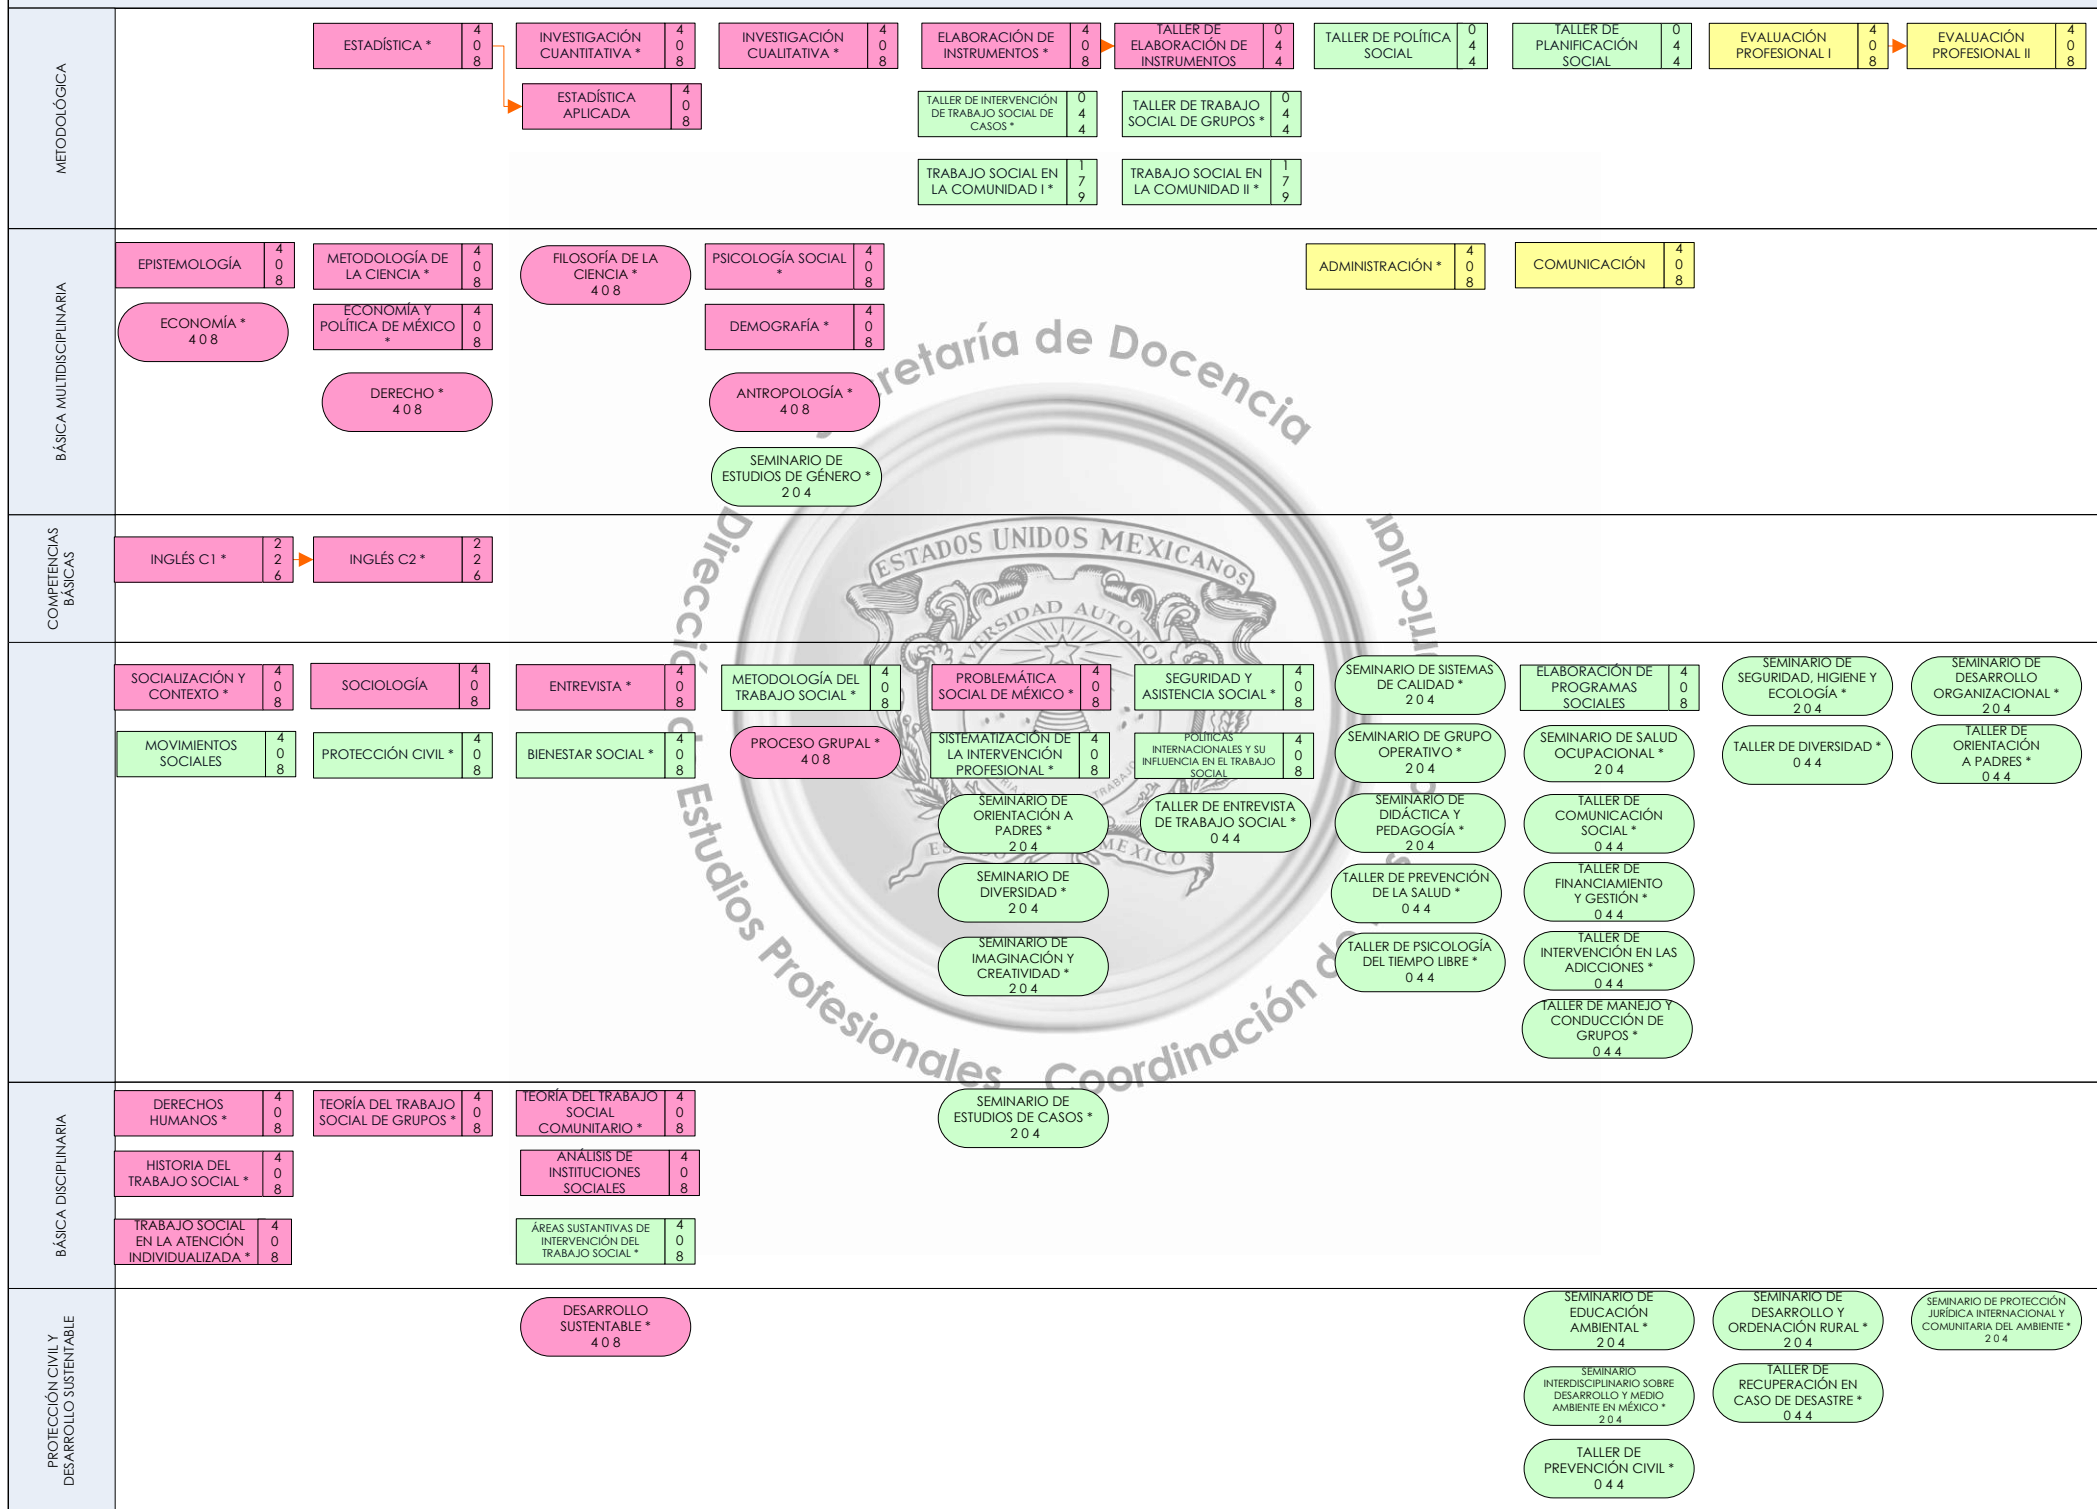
METODOLÓGICA

ESTADÍSTICA * 4 0 8

INVESTIGACIÓN CUANTITATIVA * 4 0 8

INVESTIGACIÓN CUALITATIVA * 4 0 8

ELABORACIÓN DE INSTRUMENTOS * 4 0 8

TALLER DE ELABORACIÓN DE INSTRUMENTOS 0 4 4

TALLER DE POLÍTICA SOCIAL 0 4 4

TALLER DE PLANIFICACIÓN SOCIAL 0 4 4

EVALUACIÓN PROFESIONAL I 4 0 8

EVALUACIÓN PROFESIONAL II 4 0 8

ESTADÍSTICA APLICADA 4 0 8

TALLER DE INTERVENCIÓN DE TRABAJO SOCIAL DE CASOS * 0 4 4

TALLER DE TRABAJO SOCIAL DE GRUPOS * 0 4 4

TRABAJO SOCIAL EN LA COMUNIDAD I * 1 7 9

TRABAJO SOCIAL EN LA COMUNIDAD II * 1 7 9

BÁSICA MULTIDISCIPLINARIA

EPISTEMOLOGÍA 4 0 8

METODOLOGÍA DE LA CIENCIA * 4 0 8

FILOSOFÍA DE LA CIENCIA * 4 0 8

PSICOLOGÍA SOCIAL * 4 0 8

ADMINISTRACIÓN * 4 0 8

COMUNICACIÓN 4 0 8

ECONOMÍA * 4 0 8

ECONOMÍA Y POLÍTICA DE MÉXICO * 4 0 8

DEMOGRAFÍA * 4 0 8

DERECHO * 4 0 8

ANTROPOLOGÍA * 4 0 8

SEMINARIO DE ESTUDIOS DE GÉNERO * 2 0 4

COMPETENCIAS BÁSICAS

INGLÉS C1 * 2 2 6

INGLÉS C2 * 2 2 6

SOCIALIZACIÓN Y CONTEXTO * 4 0 8

SOCIOLOGÍA 4 0 8

ENTREVISTA * 4 0 8

METODOLOGÍA DEL TRABAJO SOCIAL * 4 0 8

PROBLEMÁTICA SOCIAL DE MÉXICO * 4 0 8

SEGURIDAD Y ASISTENCIA SOCIAL * 4 0 8

SEMINARIO DE SISTEMAS DE CALIDAD * 2 0 4

ELABORACIÓN DE PROGRAMAS SOCIALES 4 0 8

SEMINARIO DE SEGURIDAD, HIGIENE Y ECOLOGÍA * 2 0 4

SEMINARIO DE DESARROLLO ORGANIZACIONAL * 2 0 4

MOVIMIENTOS SOCIALES 4 0 8

PROTECCIÓN CIVIL * 4 0 8

BIENESTAR SOCIAL * 4 0 8

PROCESO GRUPAL * 4 0 8

SISTEMATIZACIÓN DE LA INTERVENCIÓN PROFESIONAL * 4 0 8

POLÍTICAS INTERNACIONALES Y SU INFLUENCIA EN EL TRABAJO SOCIAL 4 0 8

SEMINARIO DE GRUPO OPERATIVO * 2 0 4

SEMINARIO DE SALUD OCUPACIONAL * 2 0 4

TALLER DE DIVERSIDAD * 0 4 4

TALLER DE ORIENTACIÓN A PADRES * 0 4 4

SEMINARIO DE ORIENTACIÓN A PADRES * 2 0 4

TALLER DE ENTREVISTA DE TRABAJO SOCIAL * 0 4 4

SEMINARIO DE DIDÁCTICA Y PEDAGOGÍA * 2 0 4

TALLER DE COMUNICACIÓN SOCIAL * 0 4 4

SEMINARIO DE DIVERSIDAD * 2 0 4

TALLER DE PREVENCIÓN DE LA SALUD * 0 4 4

TALLER DE FINANCIAMIENTO Y GESTIÓN * 0 4 4

SEMINARIO DE IMAGINACIÓN Y CREATIVIDAD * 2 0 4

TALLER DE PSICOLOGÍA DEL TIEMPO LIBRE * 0 4 4

TALLER DE INTERVENCIÓN EN LAS ADICCIONES * 0 4 4

TALLER DE MANEJO Y CONDUCCIÓN DE GRUPOS * 0 4 4

BÁSICA DISCIPLINARIA

DERECHOS HUMANOS * 4 0 8

TEORÍA DEL TRABAJO SOCIAL DE GRUPOS * 4 0 8

TEORÍA DEL TRABAJO SOCIAL COMUNITARIO * 4 0 8

SEMINARIO DE ESTUDIOS DE CASOS * 2 0 4

HISTORIA DEL TRABAJO SOCIAL * 4 0 8

ANÁLISIS DE INSTITUCIONES SOCIALES 4 0 8

TRABAJO SOCIAL EN LA ATENCIÓN INDIVIDUALIZADA * 4 0 8

ÁREAS SUSTANTIVAS DE INTERVENCIÓN DEL TRABAJO SOCIAL * 4 0 8

PROTECCIÓN CIVIL Y DESARROLLO SUSTENTABLE

DESARROLLO SUSTENTABLE * 4 0 8

SEMINARIO DE EDUCACIÓN AMBIENTAL * 2 0 4

SEMINARIO DE DESARROLLO Y ORDENACIÓN RURAL * 2 0 4

SEMINARIO DE PROTECCIÓN JURÍDICA INTERNACIONAL Y COMUNITARIA DEL AMBIENTE * 2 0 4

SEMINARIO INTERDISCIPLINARIO SOBRE DESARROLLO Y MEDIO AMBIENTE EN MÉXICO * 2 0 4

TALLER DE RECUPERACIÓN EN CASO DE DESASTRE * 0 4 4

TALLER DE PREVENCIÓN CIVIL * 0 4 4

Secretaría de Docencia
Dirección de Estudios Profesionales
Coordinación de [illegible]urricular
ESTADOS UNIDOS MEXICANOS
UNIVERSIDAD AUTÓNOMA
ESTADO DE MÉXICO